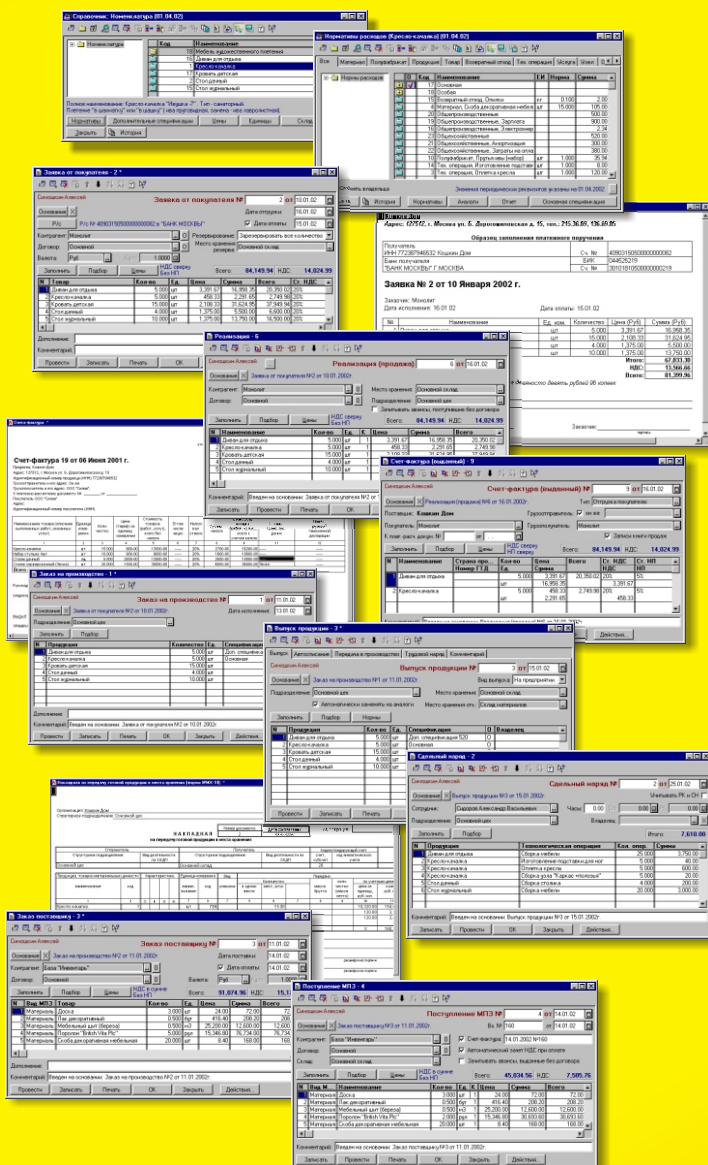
Справочник: Номенклатура (01.04.02)

Код | Наименование
18 Мебель художественного плетения
15 Диван для отдыха
16 Кресло-качалка
17 Кровать детская
2 Стол денный
5 Стол журнальный

Полное наименование: Кресло-качалка "Медиа-7" Тип: санаторный

Нормативы | Дополнительные спецификации | Цены | Единицы | Склад
Закрыть | История

Нормативы расходов (Кресло-качалка) (01.04.02)

Все | Нормы расходов | Полуфабрикат | Продукция | Товар | Возвратный отход | Тех. операция | Услуга

Код | Наименование | ЕИ | Норма | Сумма
17 Основной
18 Особая
15 Возвратный отход, Опилки | кг | 0.100 | 2.00
4 Материал, Скоба декоративная мебельн | шт | 15.000 | 105.00
20 Общепроизводственные | | | 500.00
19 Общепроизводственные, Зарплата | | | 500.00
18 Общепроизводственные, Электроэнер | | | 2.34
23 Общехозяйственные | | | 520.00
21 Общехозяйственные, Амортизация | | | 300.00
22 Общехозяйственные, Затраты на отоп | | | 200.00
10 Полуфабрикат, Прутья (набор) | шт | 1.000 | 35.94
14 Тех. операция, Изготовление подстав | шт | 1.000 | 50.00
7 Тех. операция, Оплетка кресла | шт | 1.000 | 120.00

Заявка от покупателя - 2 *

Заявка от покупателя № 2 от 15.01.02

Р/с № 40903 ... "БАНК МОСКВЫ"
Контрагент: Монолит
Договор: Основной
Валюта: Руб.
Резервирование: Зарезервировать все количество
Место хранения резерва: Основной склад
Заполнить | Подбор | Цены | НДС сверху Без НП
Всего: 84,149.94 НДС: 14,024.99

N | Товар | Кол-во | Ед. | Цена | Сумма | Всего | Ст. НДС
1 Диван для отдыха | 5.000 | шт | 3,391.67 | 16,958.35 | 20,350.02 | 20%
2 Кресло-качалка | 5.000 | шт | 458.33 | 2,291.65 | 2,749.98 | 20%
3 Кровать детская | 15.000 | шт | 2,108.33 | 31,624.95 | 37,949.94 | 20%
4 Стол денный | 4.000 | шт | 1,375.00 | 5,500.00 | 6,600.00 | 20%
5 Стол журнальный | 10.000 | шт | 1,375.00 | 13,750.00 | 16,500.00 | 20%

Дополнение:
Комментарий:
Провести | Записать | Печать | ОК

Адрес: 127512, г. Москва ул. Б. Дорогомиловская, д. 15, тел.: 215.36.89, 136.69.85

Образец заполнения платежного поручения

Получатель
ИНН 7728784 ... Кошкин Дом | Сч. № | 40903 ...
Банк получателя | БИК | 044525219
"БАНК МОСКВЫ" Г.МОСКВА | Сч. № | 30101810500000000219

Заявка № 2 от 10 Января 2002 г.

Заказчик: Монолит
Дата исполнения: 16.01.02 | Дата оплаты: 15.01.02

Итого: 67,833.30
НДС: 13,566.66
Всего: 81,399.96

Реализация - 6

Реализация (продажа) № 6 от 16.01.02

Основание: Заявка от покупателя №2 от 10.01.2002г.
Контрагент: Монолит | Место хранения: Основной склад
Договор: Основной | Подразделение: Основной цех
Заполнить | Подбор | Цены | НДС сверху Без НП | Всего: 84,149.94 НДС: 14,024.99

N | Товар | Кол-во | Ед. | К. | Цена | Сумма | Всего
1 Диван для отдыха | 5.000 | шт | 1 | 3,391.67 | 16,958.35 | 20,350.02
2 Кресло-качалка | 5.000 | шт | 1 | 458.33 | 2,291.65 | 2,749.98
3 Кровать детская | 15.000 | шт | 1 | 2,108.33 | 31,624.95 | 37,949.94
4 Стол денный | 4.000 | шт | 1 | 1,375.00 | 5,500.00 | 6,600.00
5 Стол журнальный | 10.000 | шт | 1 | 1,375.00 | 13,750.00 | 16,500.00

Комментарий: Введен на основании: Заявка от покупателя №2 от 10.01.2002г.
Записать | Провести | Печать | ОК

Счет-фактура 19 от 06 Июня 2001 г.

Счет-фактура (выданный) - 9

Счет-фактура (выданный) № 9 от 16.01.02
Основание: Реализация (продажа) №6 от 16.01.2002г.
Поставщик: Кошкин Дом | Тип: Отгрузка продукции
Покупатель: Монолит
Заполнить | Подбор | Всего: 84,149.94 НДС: 14,024.99

N | Наименование | Ед. | Всего | Ст. НДС
1 Диван для отдыха | 5.000 | 3,391.67 | 20,350.02 | 20%
2 Кресло-качалка | 5.000 | 458.33 | 2,749.98 | 20%

Заказ на производство - 1 *

Заказ на производство № 1 от 11.01.02
Основание: Заявка от покупателя №2 от 10.01.2002г. | Дата исполнения: 13.01.02
Подразделение: Основной цех
Заполнить | Подбор

N | Продукция | Количество | Ед. | Спецификация
1 Диван для отдыха | 5.000 | шт | Основная
2 Кресло-качалка | 5.000 | шт | Основная
3 Кровать детская | 15.000 | шт
4 Стол денный | 4.000 | шт
5 Стол журнальный | 10.000 | шт

Комментарий: Введен на основании: Заявка от покупателя №2 от 10.01.2002г.
Провести | Записать | Печать | ОК | Закрыть | Действия...

Выпуск продукции - 3 *

Выпуск | Автосписание | Передача в производство | Трудовой наряд | Комментарий
Выпуск продукции № 3 от 15.01.02
Основание: Заказ на производство №1 от 11.01.2002г. | Вид выпуска: На предприятии
Подразделение: Основной цех | Место хранения: Основной склад

N | Продукция | Кол-во | Ед. | Спецификация
1 Диван для отдыха | 5.000 | шт | Доп. спецификация 520
2 Кресло-качалка | 5.000 | шт | Основная
3 Кровать детская | 15.000 | шт
4 Стол денный | 4.000 | шт
5 Стол журнальный | 10.000 | шт

Провести | Записать | Печать

Сдельный наряд - 2 *

Сдельный наряд № 2 от 25.01.02
Основание: Выпуск продукции №3 от 15.01.2002г.
Сотрудник: Сидоров Александр Васильевич
Подразделение: Основной цех
Итого: 7,610.00

N | Продукция | Технологическая операция | Кол. опер. | Сумма
1 Диван для отдыха | Сборка мебели | 25.000 | 3,750.00
2 Кресло-качалка | Изготовление подставки для ног | 5.000 | 40.00
3 Кресло-качалка | Оплетка кресла | 5.000 | 600.00
4 Кресло-качалка | Сборка узла "Каркас «полоз»" | 5.000 | 20.00
5 Стол денный | Сборка столика | 4.000 | 200.00
6 Стол журнальный | Сборка мебели | 20.000 | 3,000.00

Комментарий: Введен на основании: Выпуск продукции №3 от 15.01.2002г.
Записать | Провести | ОК | Закрыть | Действия...

НАКЛАДНАЯ

Заказ поставщику - 3 *

Заказ поставщику № 3 от 11.01.02
Основание: Заказ на производство №2 от 11.01.2002г.
Контрагент: База "Инвентарь" | Дата оплаты: 11.01.02
Договор: Основной | Валюта: Руб.
Всего: 91,874.96 НДС: 15,1..

N | Вид МЦ | Товар | Кол-во | Ед. | Цена | Сумма | Всего
1 Материалы | Доска | 3.000 | шт | 24.00 | 72.00 | 72.
2 Материалы | Лак декоративный | 1.000 | бут | 416.40 | 208.20
3 Материалы | Мебельный щит (береза) | 0.500 | м3 | 25,200.00 | 12,600.00 | 12,600.
4 Материалы | Поролон "British Vita Plc" | 5.000 | рул | 15,346.80 | 76,734.00 | 76,734.
5 Материалы | Скоба декоративная мебельная | 20.000 | шт | 8.40 | 168.00 | 168.

Комментарий: Введен на основании: Заказ на производство №2 от 11.01.2002г.
Провести | Записать | Печать | ОК | Закрыть | Действия...

Поступление МПЗ - 4

Поступление МПЗ № 4 от 14.01.02
Основание: Заказ поставщику №3 от 11.01.2002г. | Вх. № 160
Контрагент: База "Инвентарь" | Счет-фактура: 14.01.2002 №160
Договор: Основной
Всего: 45,834.56 НДС: 7,505.76

N | Вид М.. | Наименование | Кол-во | Ед. | Цена | Сумма | Всего
1 Материалы | Доска | 3.000 | шт | 24.00 | 72.00 | 72.00
2 Материалы | Лак декоративный | 0.500 | бут | 416.40 | 208.20 | 208.20
3 Материалы | Мебельный щит (береза) | 0.500 | м3 | 25,200.00 | 12,600.00 | 12,600.00
4 Материалы | Поролон "British Vita Plc" | 2.000 | рул | 15,346.80 | 30,693.60 | 30,693.60
5 Материалы | Скоба декоративная мебельная | 20.000 | шт | 8.40 | 168.00 | 168.00

Комментарий: Введен на основании: Заказ поставщику №3 от 11.01.2002г.
Записать | Провести | Печать | ОК | Закрыть | Действия...